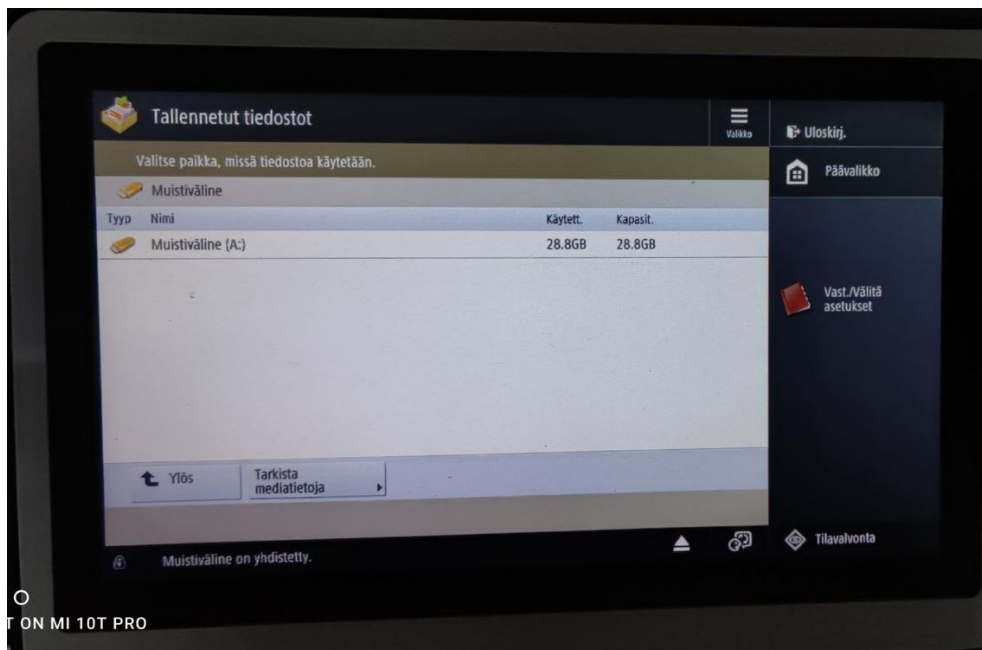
Tallennetut tiedostot

Valikko

Uloskirj.

Valitse paikka, missä tiedostoa käytetään.

Päävalikko

Muistiväline

| Tyyp | Nimi | Käytett. | Kapasit. |
|---|---|---|---|
| | Muistiväline (A:) | 28.8GB | 28.8GB |

Vast./Välitä asetukset

Ylös

Tarkista mediatietoja

Tilavalvonta

Muistiväline on yhdistetty.

O
T ON MI 10T PRO